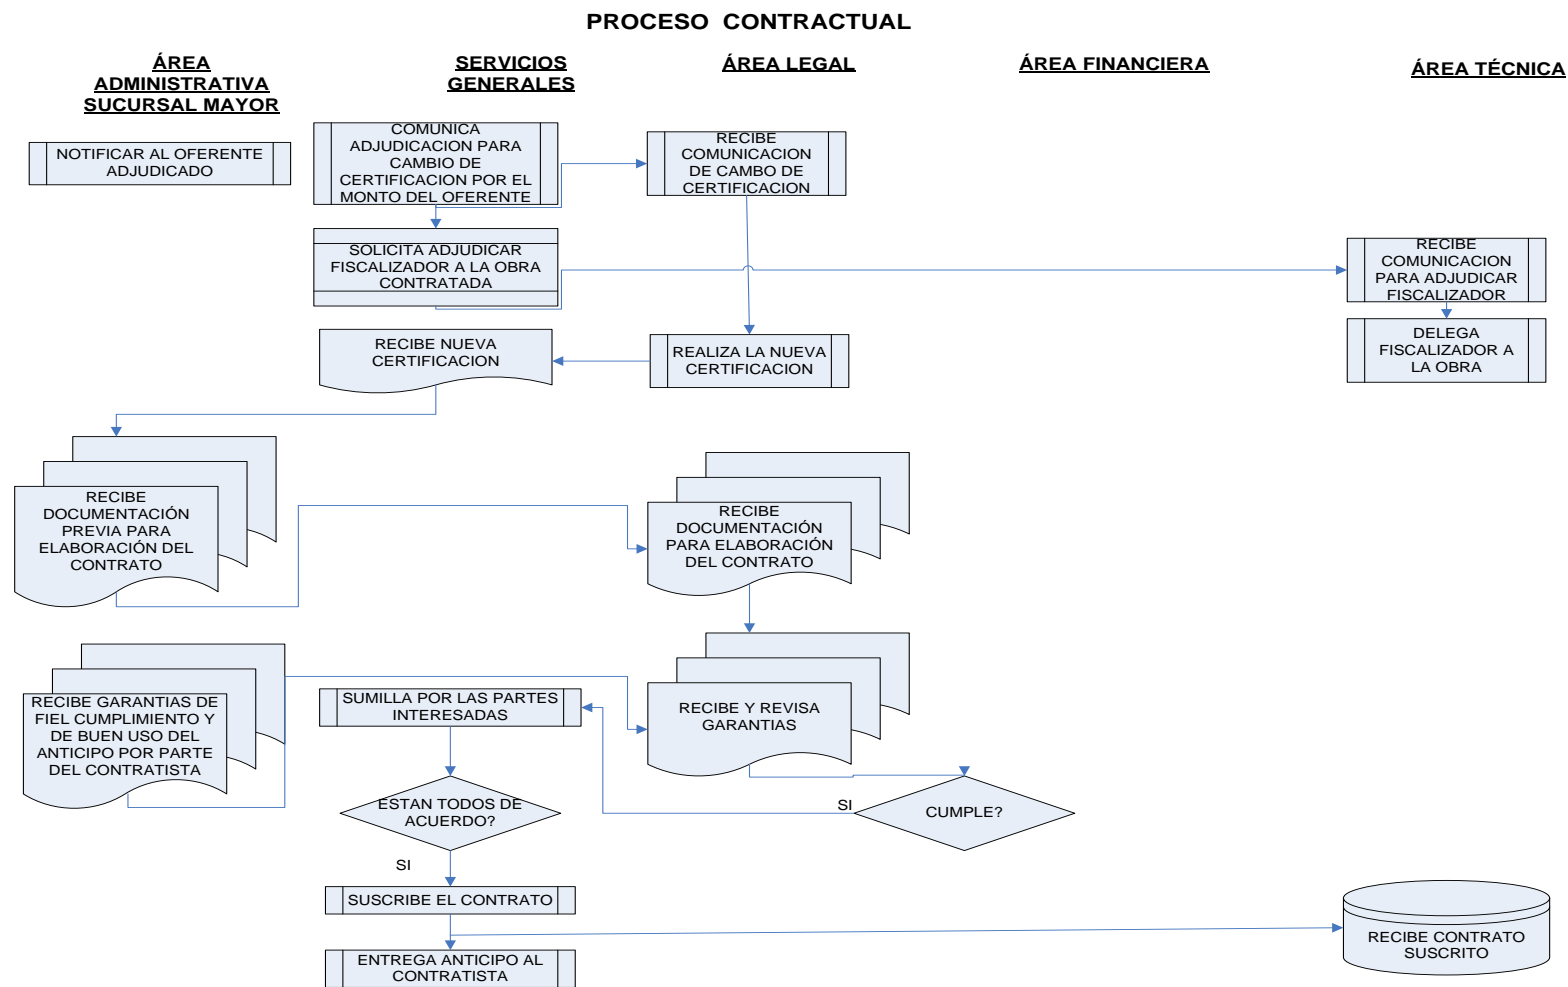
PROCESO CONTRACTUAL

ÁREA ADMINISTRATIVA SUCURSAL MAYOR

SERVICIOS GENERALES

ÁREA LEGAL

ÁREA FINANCIERA

ÁREA TÉCNICA

NOTIFICAR AL OFERENTE ADJUDICADO

COMUNICA ADJUDICACION PARA CAMBIO DE CERTIFICACION POR EL MONTO DEL OFERENTE

RECIBE COMUNICACION DE CAMBO DE CERTIFICACION

SOLICITA ADJUDICAR FISCALIZADOR A LA OBRA CONTRATADA

RECIBE COMUNICACION PARA ADJUDICAR FISCALIZADOR

DELEGA FISCALIZADOR A LA OBRA

RECIBE NUEVA CERTIFICACION

REALIZA LA NUEVA CERTIFICACION

RECIBE DOCUMENTACIÓN PREVIA PARA ELABORACIÓN DEL CONTRATO

RECIBE DOCUMENTACIÓN PARA ELABORACIÓN DEL CONTRATO

RECIBE GARANTIAS DE FIEL CUMPLIMIENTO Y DE BUEN USO DEL ANTICIPO POR PARTE DEL CONTRATISTA

SUMILLA POR LAS PARTES INTERESADAS

RECIBE Y REVISA GARANTIAS

SI

CUMPLE?

ESTAN TODOS DE ACUERDO?

SI

SUSCRIBE EL CONTRATO

RECIBE CONTRATO SUSCRITO

ENTREGA ANTICIPO AL CONTRATISTA